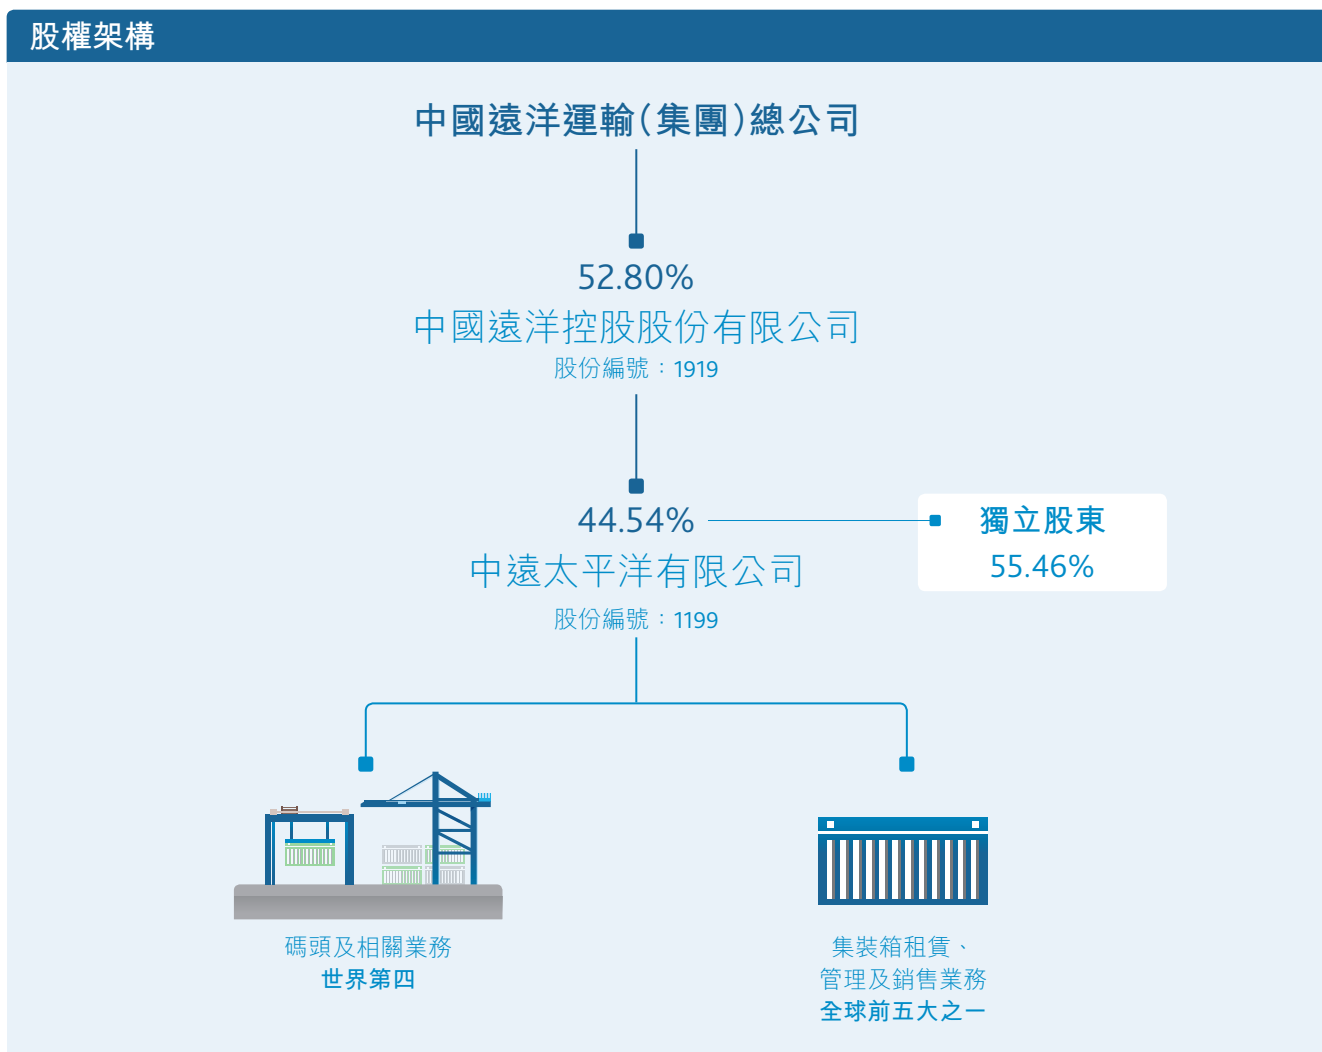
股權架構

中國遠洋運輸(集團)總公司

52.80%
中國遠洋控股股份有限公司
股份編號：1919

44.54%
中遠太平洋有限公司
股份編號：1199

獨立股東
55.46%

碼頭及相關業務
世界第四

集裝箱租賃、
管理及銷售業務
全球前五大之一